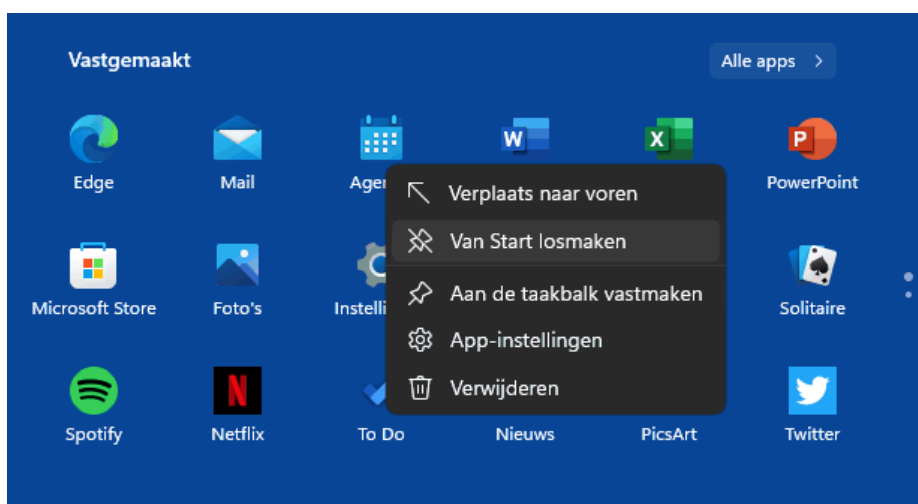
Vastgemaakt

Alle apps >

Edge

Mail

Agen

PowerPoint

Microsoft Store

Foto's

Instelli

Solitaire

Spotify

Netflix

To Do

Nieuws

PicsArt

Twitter

Verplaats naar voren

Van Start losmaken

Aan de taakbalk vastmaken

App-instellingen

Verwijderen